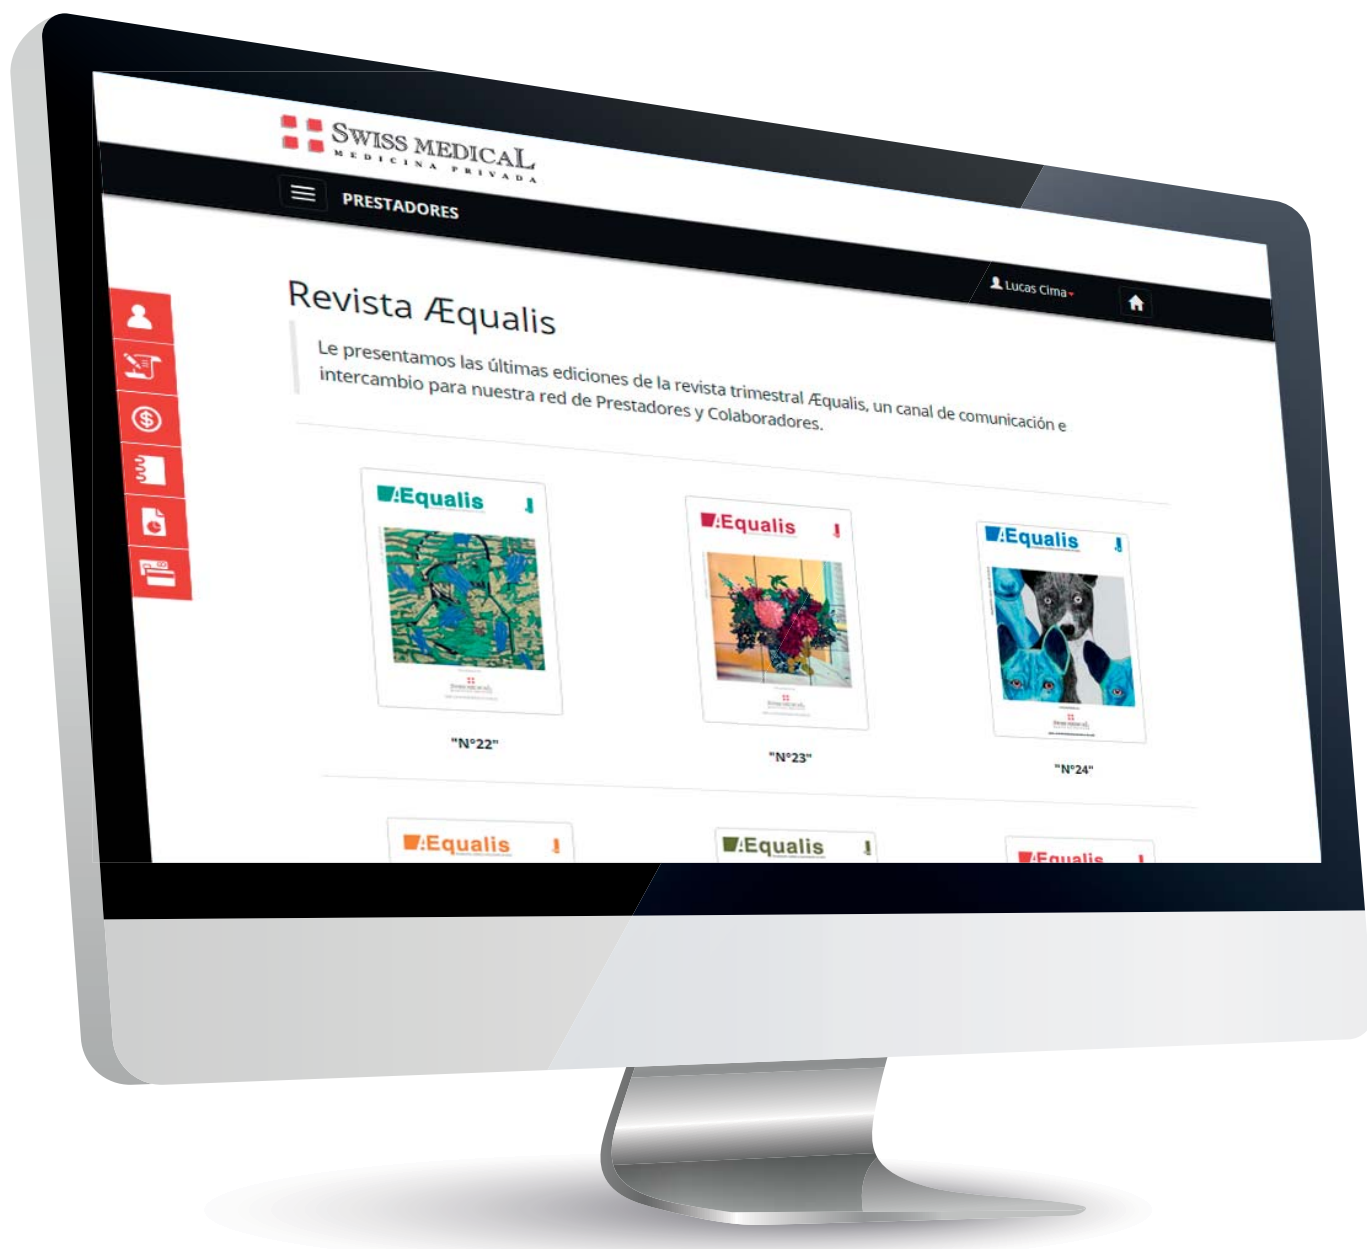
SWISS MEDICAL
MEDICINA PRIVADA

PRESTADORES

Lucas Cima

Revista Æqualis

Le presentamos las últimas ediciones de la revista trimestral Æqualis, un canal de comunicación e intercambio para nuestra red de Prestadores y Colaboradores.

Æqualis

"N°22"

Æqualis

"N°23"

Æqualis

"N°24"

Æqualis

Æqualis

Æqualis